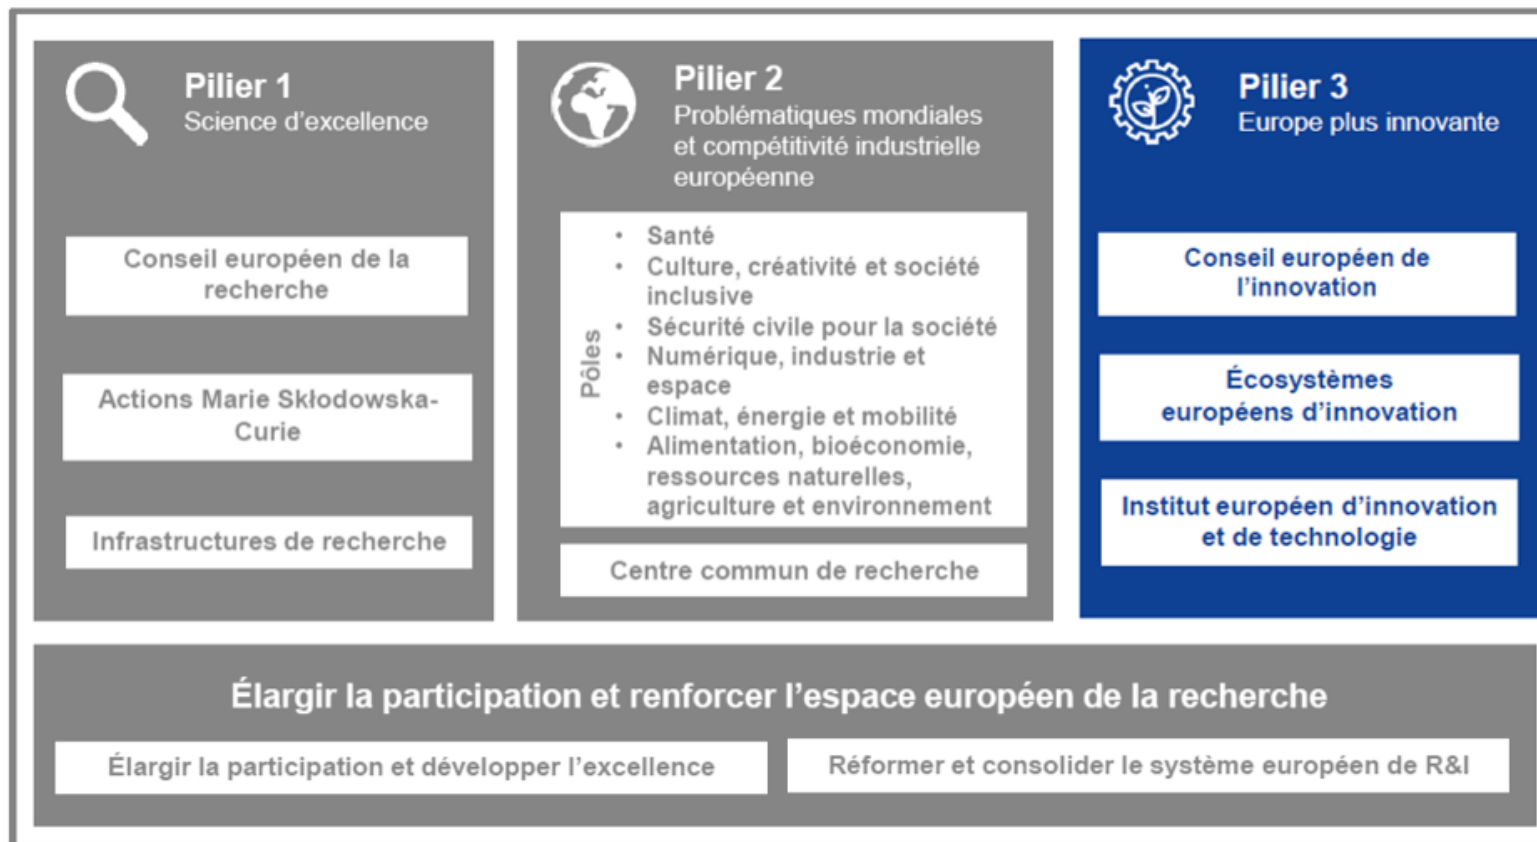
Pilier 1
Science d'excellence

Conseil européen de la recherche

Actions Marie Skłodowska-Curie

Infrastructures de recherche

Pilier 2
Problématiques mondiales et compétitivité industrielle européenne

Pôles

- Santé
- Culture, créativité et société inclusive
- Sécurité civile pour la société
- Numérique, industrie et espace
- Climat, énergie et mobilité
- Alimentation, bioéconomie, ressources naturelles, agriculture et environnement

Centre commun de recherche

Pilier 3
Europe plus innovante

Conseil européen de l'innovation

Écosystèmes européens d'innovation

Institut européen d'innovation et de technologie

Élargir la participation et renforcer l'espace européen de la recherche

Élargir la participation et développer l'excellence

Réformer et consolider le système européen de R&I